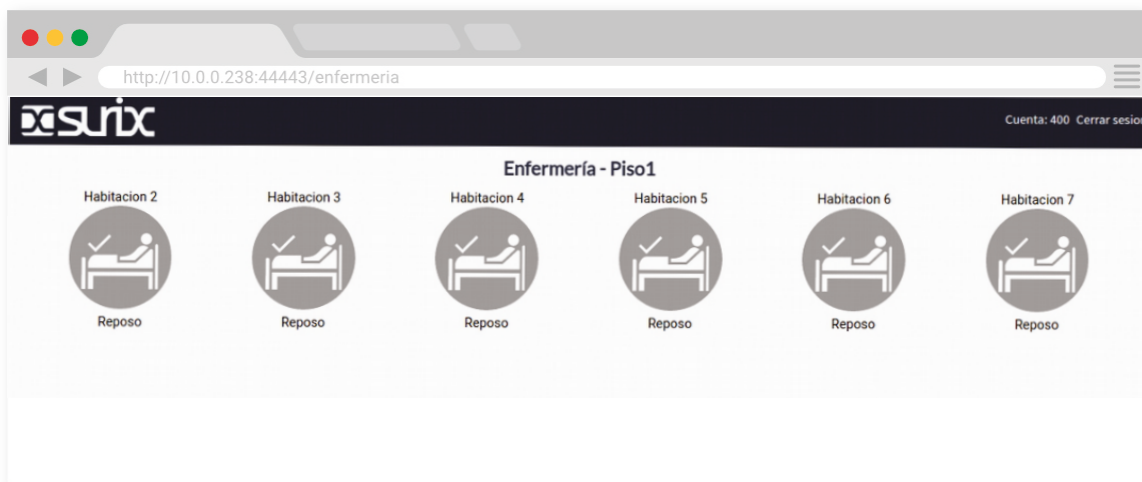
http://10.0.0.238:44443/enfermeria

surix

Cuenta: 400 Cerrar sesio

Enfermería - Piso1

Habitacion 2

Reposo

Habitacion 3

Reposo

Habitacion 4

Reposo

Habitacion 5

Reposo

Habitacion 6

Reposo

Habitacion 7

Reposo